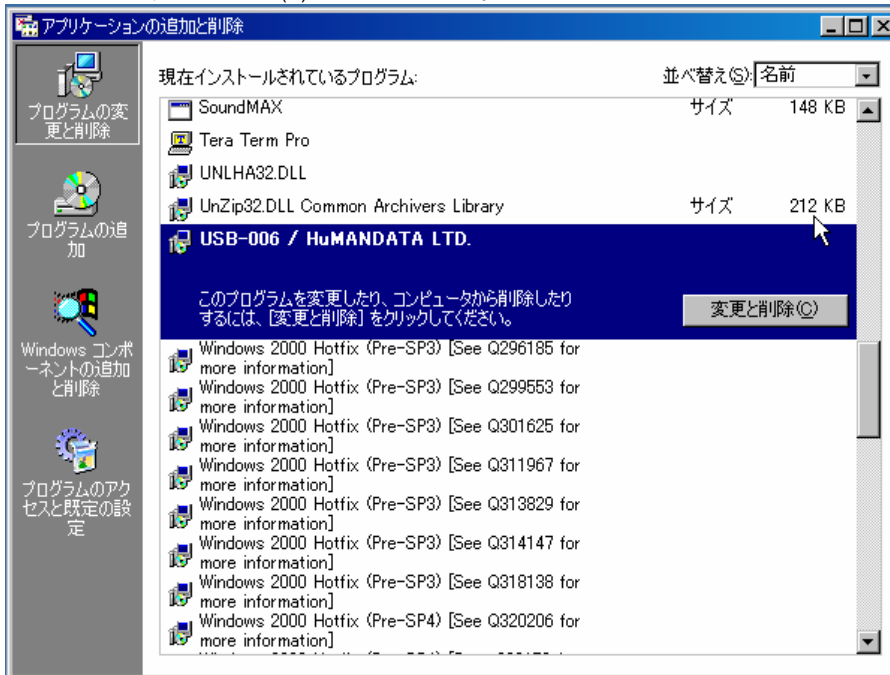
アプリケーションの追加と削除

プログラムの変更と削除

プログラムの追加

Windows コンポーネントの追加と削除

プログラムのアクセスと既定の設定

現在インストールされているプログラム:

並べ替え(S): 名前

SoundMAX サイズ 148 KB

Tera Term Pro

UNLHA32.DLL

UnZip32.DLL Common Archivers Library サイズ 212 KB

USB-006 / HuMANDATA LTD.

このプログラムを変更したり、コンピュータから削除したりするには、[変更と削除] をクリックしてください。

変更と削除(C)

Windows 2000 Hotfix (Pre-SP3) [See Q296185 for more information]

Windows 2000 Hotfix (Pre-SP3) [See Q299553 for more information]

Windows 2000 Hotfix (Pre-SP3) [See Q301625 for more information]

Windows 2000 Hotfix (Pre-SP3) [See Q311967 for more information]

Windows 2000 Hotfix (Pre-SP3) [See Q313829 for more information]

Windows 2000 Hotfix (Pre-SP3) [See Q314147 for more information]

Windows 2000 Hotfix (Pre-SP3) [See Q318138 for more information]

Windows 2000 Hotfix (Pre-SP4) [See Q320206 for more information]

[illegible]